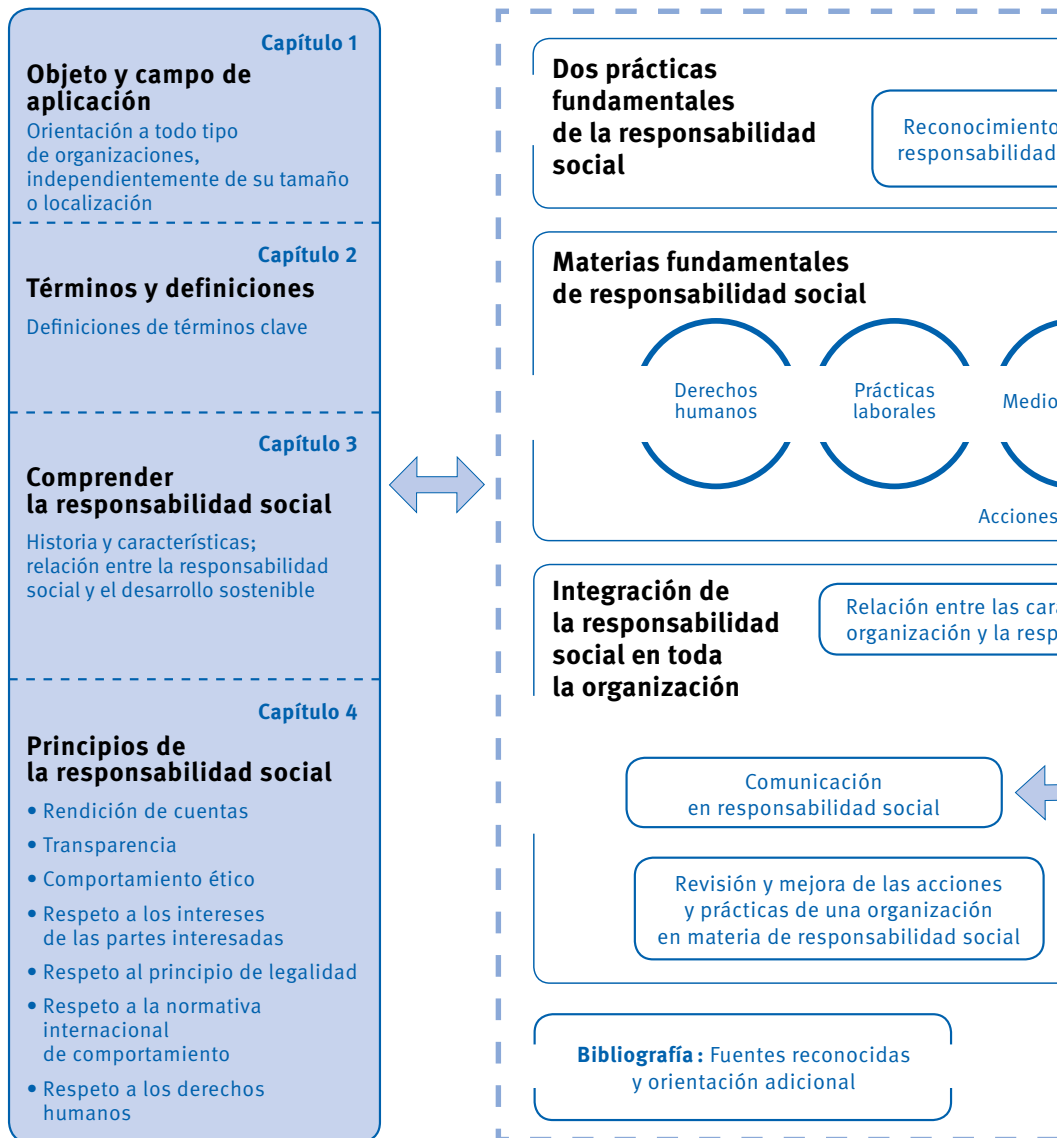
Capítulo 1

Objeto y campo de aplicación

Orientación a todo tipo de organizaciones, independientemente de su tamaño o localización

Capítulo 2

Términos y definiciones

Definiciones de términos clave

Capítulo 3

Comprender la responsabilidad social

Historia y características; relación entre la responsabilidad social y el desarrollo sostenible

Capítulo 4

Principios de la responsabilidad social

• Rendición de cuentas
• Transparencia
• Comportamiento ético
• Respeto a los intereses de las partes interesadas
• Respeto al principio de legalidad
• Respeto a la normativa internacional de comportamiento
• Respeto a los derechos humanos

Dos prácticas fundamentales de la responsabilidad social

Reconocimiento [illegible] responsabilidad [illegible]

Materias fundamentales de responsabilidad social

Derechos humanos

Prácticas laborales

Medio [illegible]

Acciones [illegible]

Integración de la responsabilidad social en toda la organización

Relación entre las car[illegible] organización y la resp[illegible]

Comunicación en responsabilidad social

Revisión y mejora de las acciones y prácticas de una organización en materia de responsabilidad social

Bibliografía : Fuentes reconocidas y orientación adicional